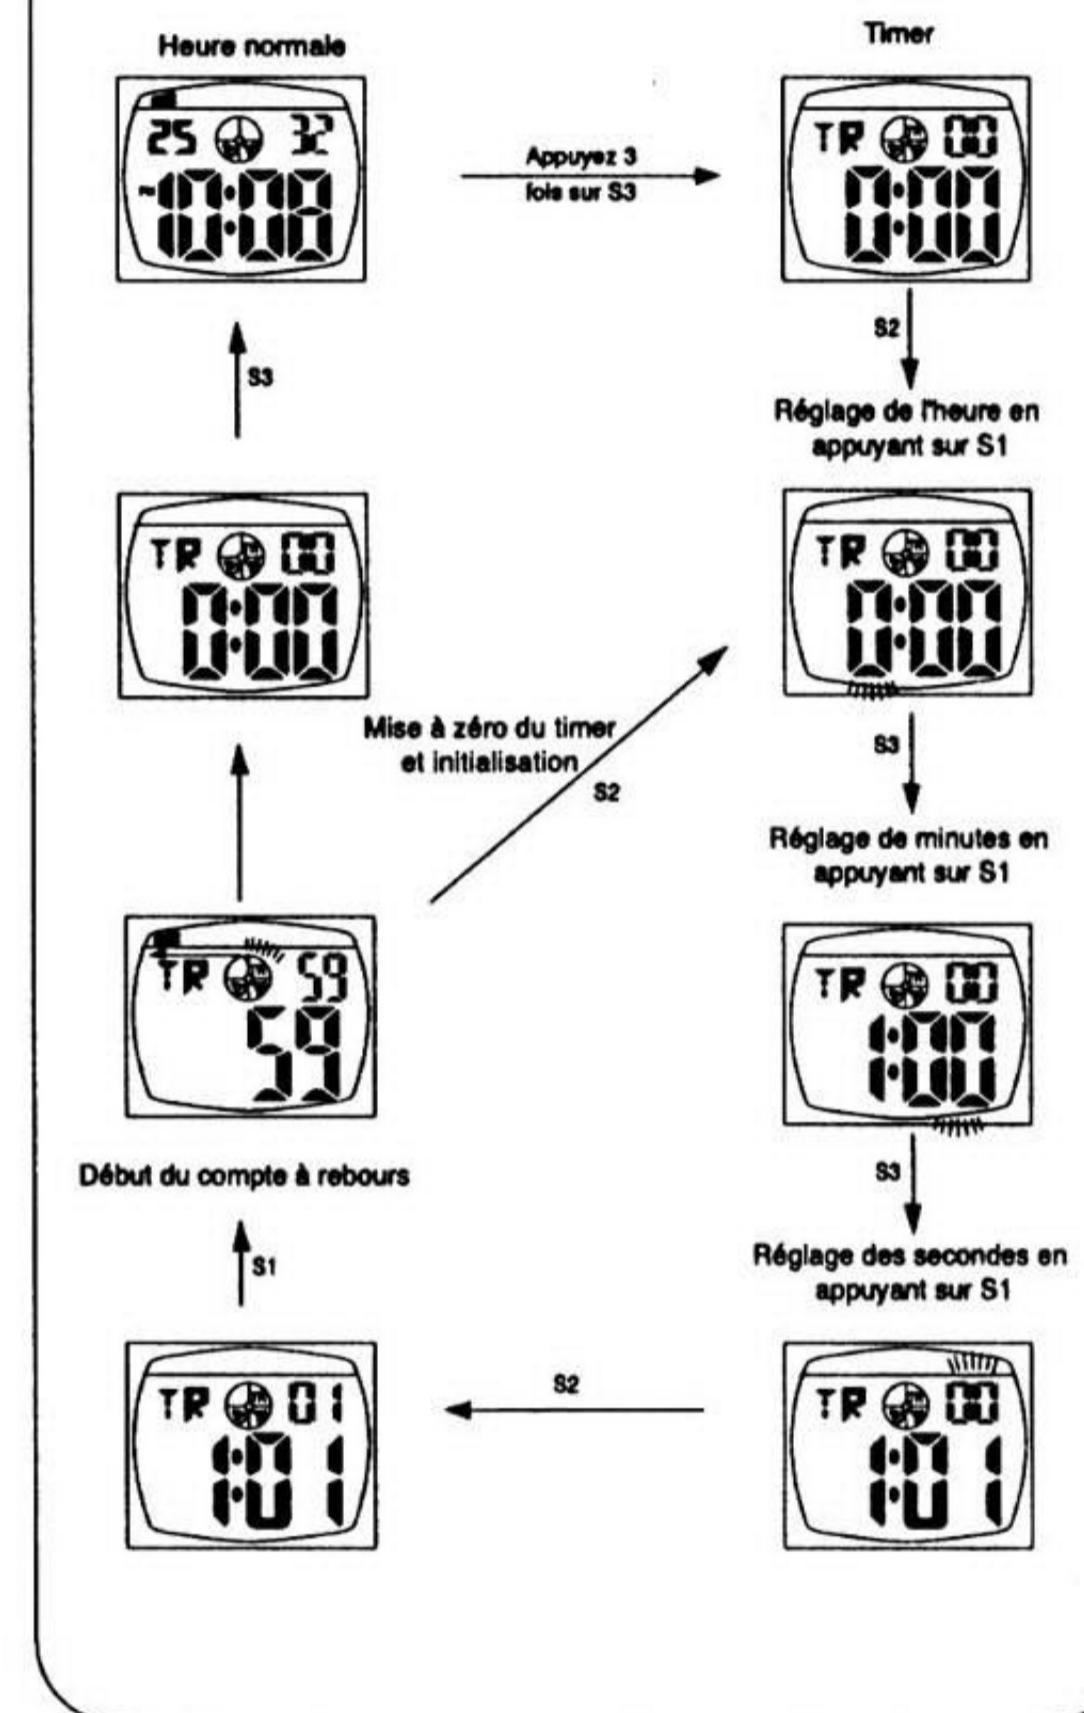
Heure normale

25 32
~0:08

Appuyez 3 fois sur S3

Timer

TR 00
0:00

S2

Réglage de l'heure en appuyant sur S1

TR 00
0:00

S3

Réglage de minutes en appuyant sur S1

TR 00
1:00

S3

Réglage des secondes en appuyant sur S1

TR 00
1:01

S2

TR 01
1:01

S1

Début du compte à rebours

TR 59
59

Mise à zéro du timer et initialisation

S2

TR 00
0:00

S3